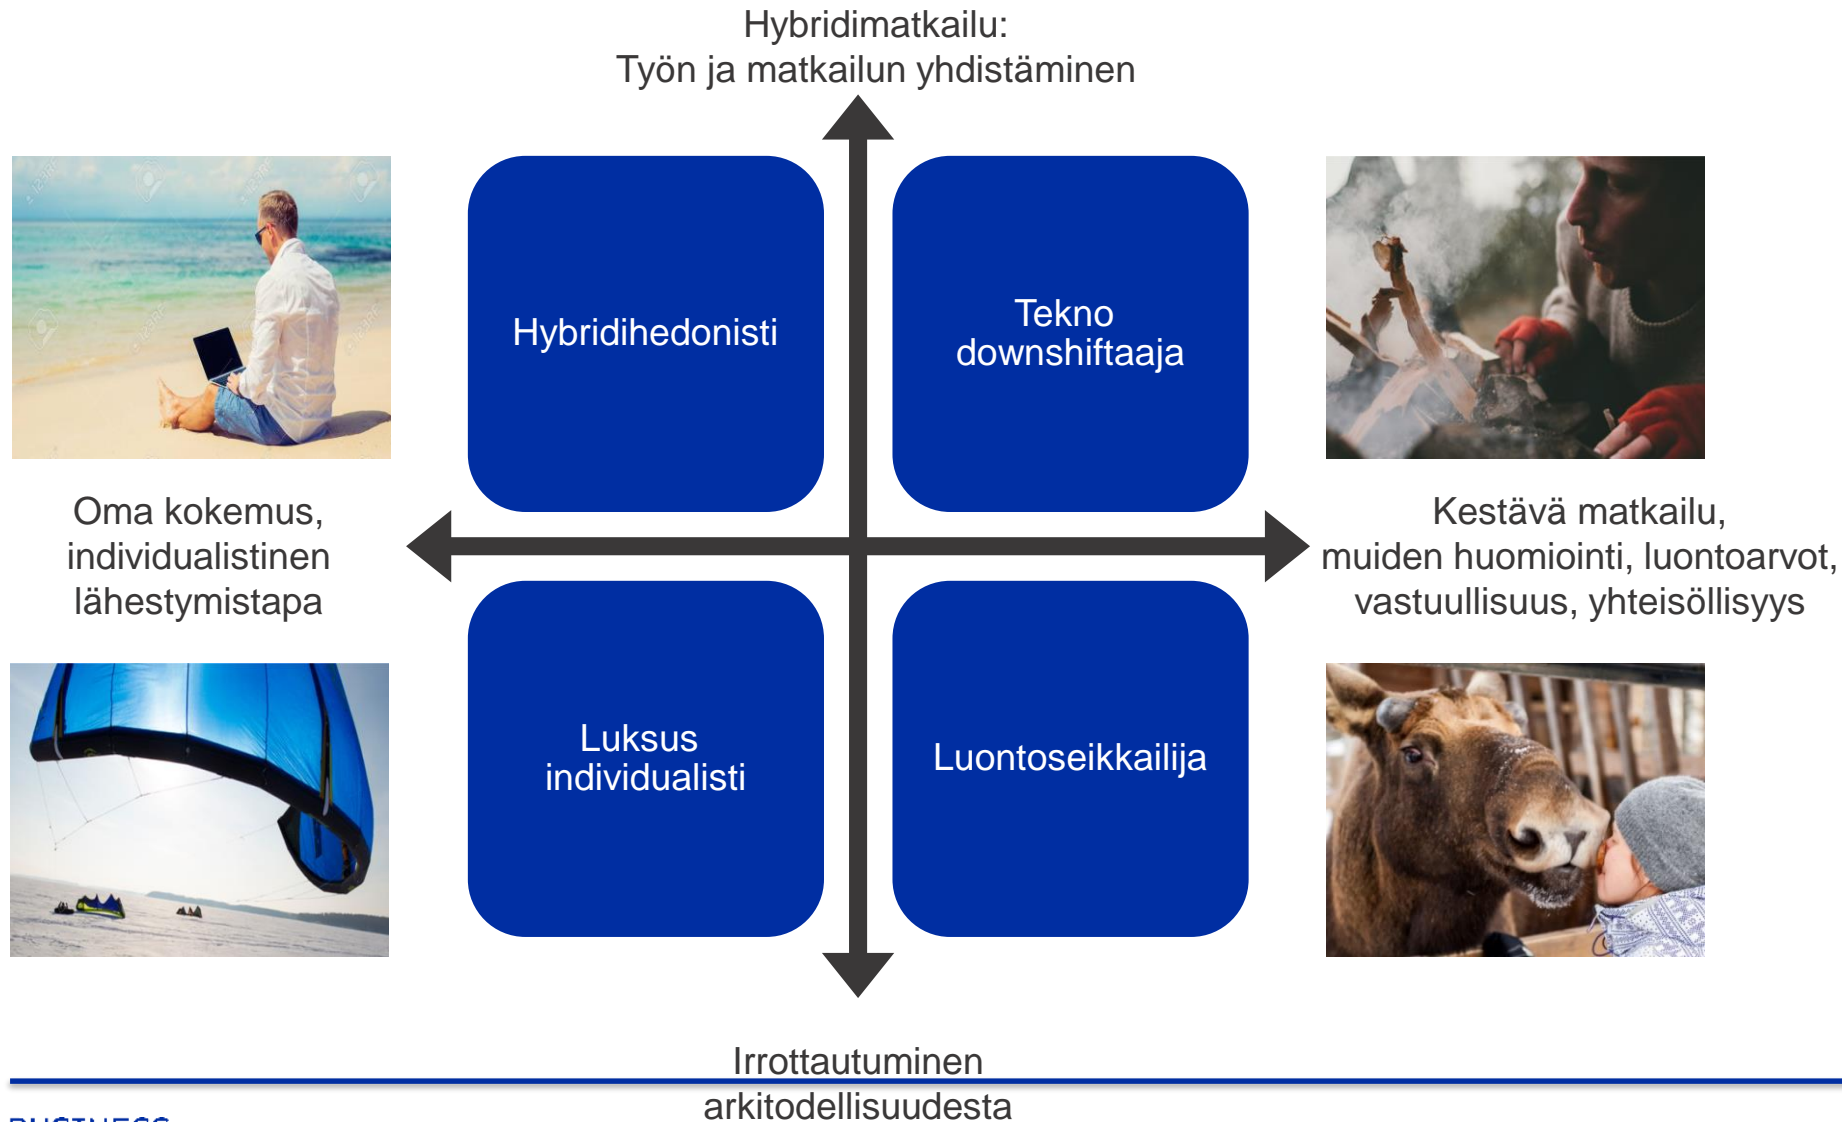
Hybridimatkailu:
Työn ja matkailun yhdistäminen

Hybridihedonisti

Tekno downshiftaaja

Oma kokemus, individualistinen lähestymistapa

Kestävä matkailu, muiden huomiointi, luontoarvot, vastuullisuus, yhteisöllisyys

Luksus individualisti

Luontoseikkailija

Irrottautuminen arkitodellisuudesta

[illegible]